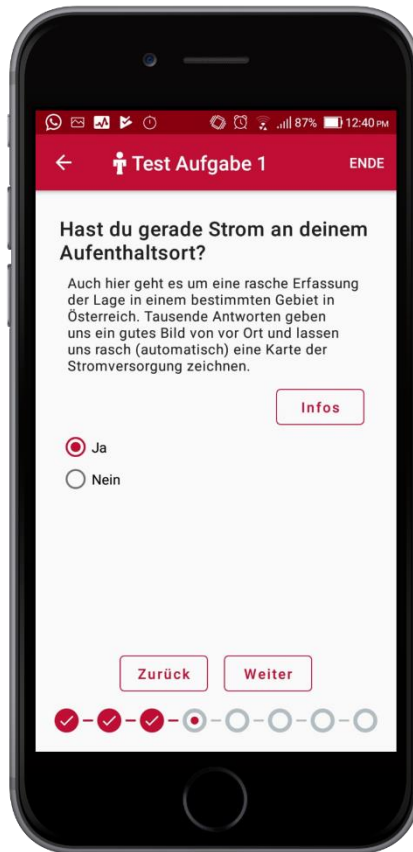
87% 12:40 PM

Test Aufgabe 1

ENDE

Hast du gerade Strom an deinem Aufenthaltsort?

Auch hier geht es um eine rasche Erfassung der Lage in einem bestimmten Gebiet in Österreich. Tausende Antworten geben uns ein gutes Bild von vor Ort und lassen uns rasch (automatisch) eine Karte der Stromversorgung zeichnen.

Infos

Ja

Nein

Zurück

Weiter